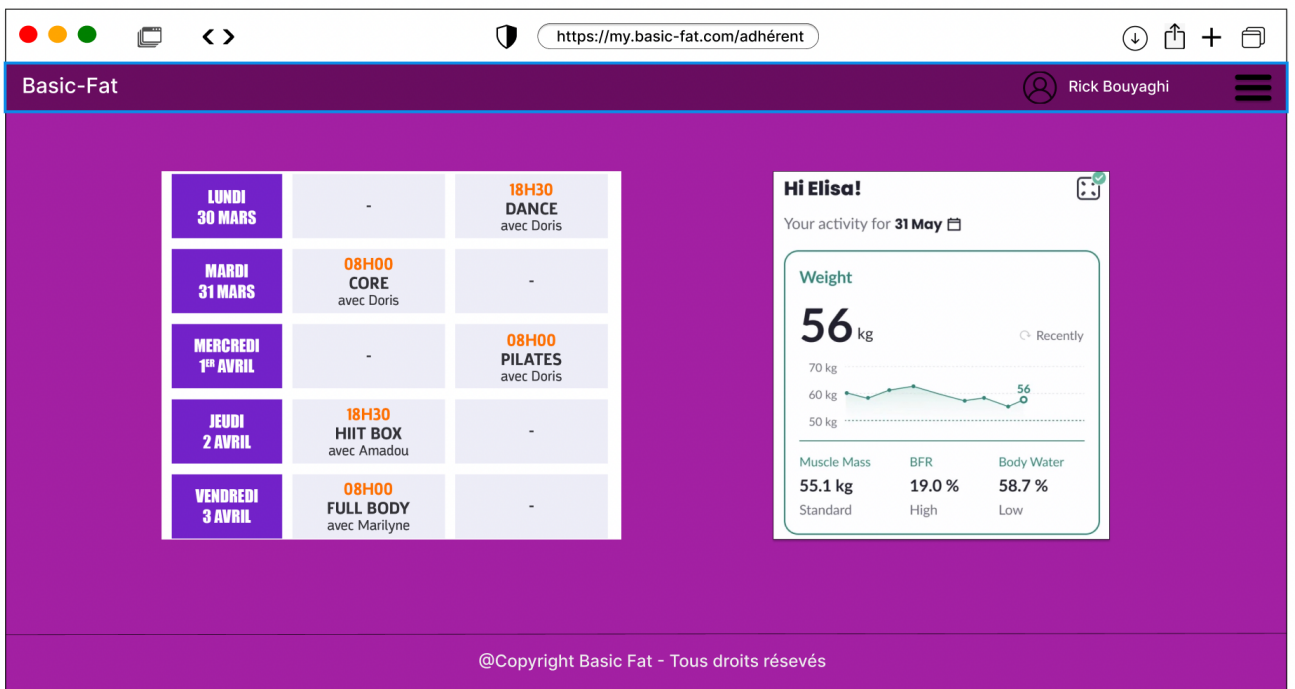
https://my.basic-fat.com/adhérent

Basic-Fat

Rick Bouyaghi

| LUNDI 30 MARS | - | 18H30 DANCE avec Doris |
|---|---|---|
| MARDI 31 MARS | 08H00 CORE avec Doris | - |
| MERCREDI 1ER AVRIL | - | 08H00 PILATES avec Doris |
| JEUDI 2 AVRIL | 18H30 HIIT BOX avec Amadou | - |
| VENDREDI 3 AVRIL | 08H00 FULL BODY avec Marilyne | - |

Hi Elisa!

Your activity for 31 May

Weight

56 kg

Recently

70 kg
60 kg
50 kg
56

Muscle Mass
55.1 kg
Standard

BFR
19.0 %
High

Body Water
58.7 %
Low

@Copyright Basic Fat - Tous droits résevés